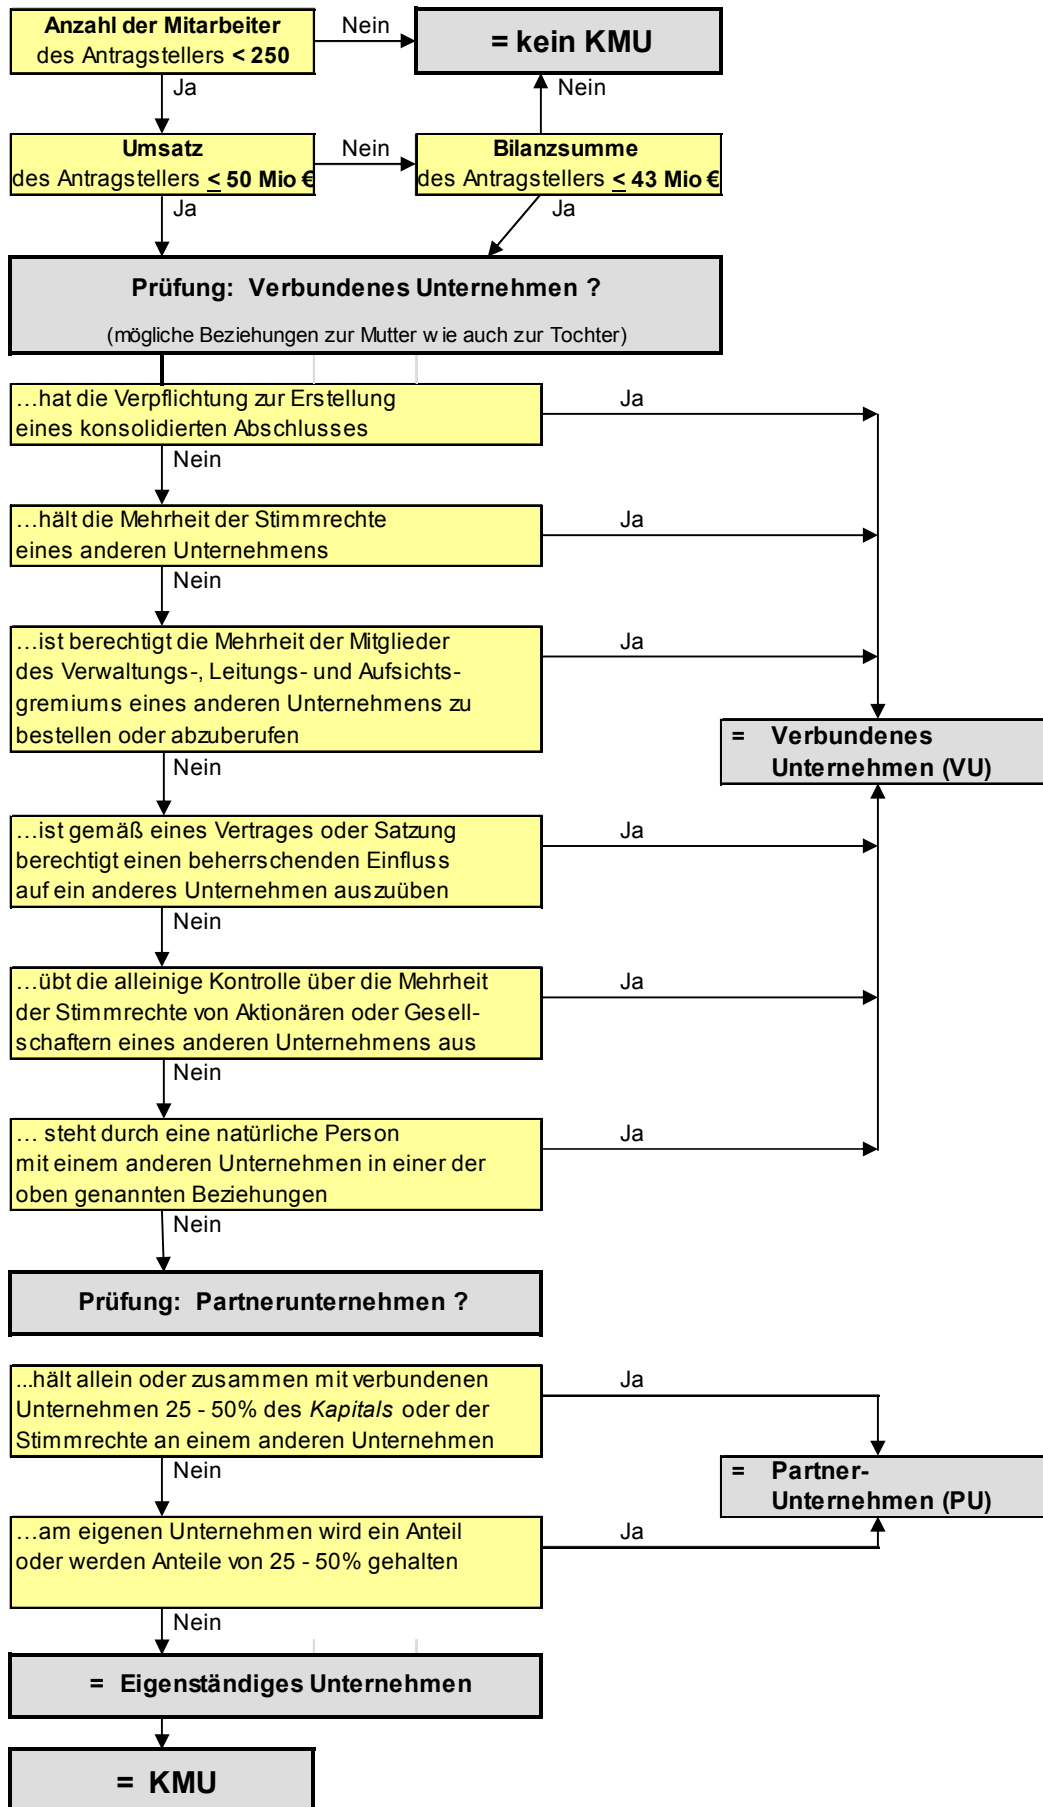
Anzahl der Mitarbeiter des Antragstellers < 250

Nein

= kein KMU

Ja

Nein

Umsatz des Antragstellers $\leq$ 50 Mio €

Nein

Bilanzsumme des Antragstellers $\leq$ 43 Mio €

Ja

Ja

Prüfung: Verbundenes Unternehmen ?

(mögliche Beziehungen zur Mutter w ie auch zur Tochter)

…hat die Verpflichtung zur Erstellung eines konsolidierten Abschlusses

Ja

Nein

…hält die Mehrheit der Stimmrechte eines anderen Unternehmens

Ja

Nein

…ist berechtigt die Mehrheit der Mitglieder des Verwaltungs-, Leitungs- und Aufsichtsgremiums eines anderen Unternehmens zu bestellen oder abzuberufen

Ja

= Verbundenes Unternehmen (VU)

Nein

…ist gemäß eines Vertrages oder Satzung berechtigt einen beherrschenden Einfluss auf ein anderes Unternehmen auszuüben

Ja

Nein

…übt die alleinige Kontrolle über die Mehrheit der Stimmrechte von Aktionären oder Gesellschaftern eines anderen Unternehmens aus

Ja

Nein

… steht durch eine natürliche Person mit einem anderen Unternehmen in einer der oben genannten Beziehungen

Ja

Nein

Prüfung: Partnerunternehmen ?

...hält allein oder zusammen mit verbundenen Unternehmen 25 - 50% des *Kapitals* oder der Stimmrechte an einem anderen Unternehmen

Ja

= Partner-Unternehmen (PU)

Nein

…am eigenen Unternehmen wird ein Anteil oder werden Anteile von 25 - 50% gehalten

Ja

Nein

= Eigenständiges Unternehmen

= KMU